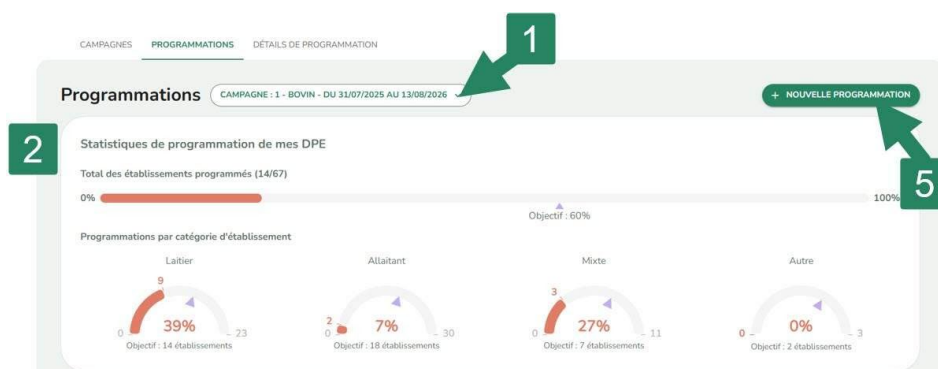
CAMPAGNES PROGRAMMATIONS DÉTAILS DE PROGRAMMATION

1

Programmations CAMPAGNE : 1 - BOVIN - DU 31/07/2025 AU 13/08/2026

+ NOUVELLE PROGRAMMATION

2

5

Statistiques de programmation de mes DPE

Total des établissements programmés (14/67)

0%

100%

Objectif : 60%

Programmations par catégorie d'établissement

Laitier
9
0
39%
23
Objectif : 14 établissements

Allaitant
2
0
7%
30
Objectif : 18 établissements

Mixte
3
0
27%
11
Objectif : 7 établissements

Autre
0
0%
3
Objectif : 2 établissements